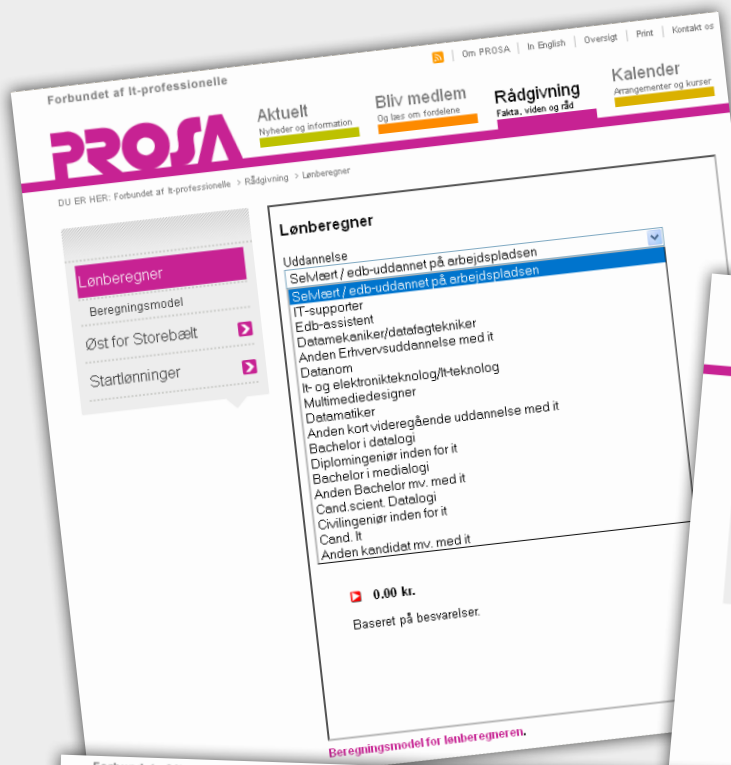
Om PROSA | In English | Oversigt | Print | Kontakt os

Forbundet af It-professionelle

PROSA

Aktuelt
Nyheder og information

Bliv medlem
Og læs om fordelene

Rådgivning
Fakta, viden og råd

Kalender
Arrangementer og kurser

DU ER HER: Forbundet af It-professionelle > Rådgivning > Lønberegner

Lønberegner
Beregningsmodel
Øst for Storebælt
Startlønninger

Lønberegner

Uddannelse
Selvlært / edb-uddannet på arbejdspladsen
Selvlært / edb-uddannet på arbejdspladsen
IT-supporter
Edb-assistent
Datamekaniker/datafagtekniker
Anden Erhvervsuddannelse med it
Datanom
It- og elektronikteknolog/It-teknolog
Multimediedesigner
Datamatiker
Anden kort videregående uddannelse med it
Bachelor i datalogi
Diplomingeniør inden for it
Bachelor i medialogi
Anden Bachelor mv. med it
Cand.scient. Datalogi
Civilingeniør inden for it
Cand. It
Anden kandidat mv. med it

0.00 kr.

Baseret på besvarelser.

Beregningsmodel for lønberegneren.